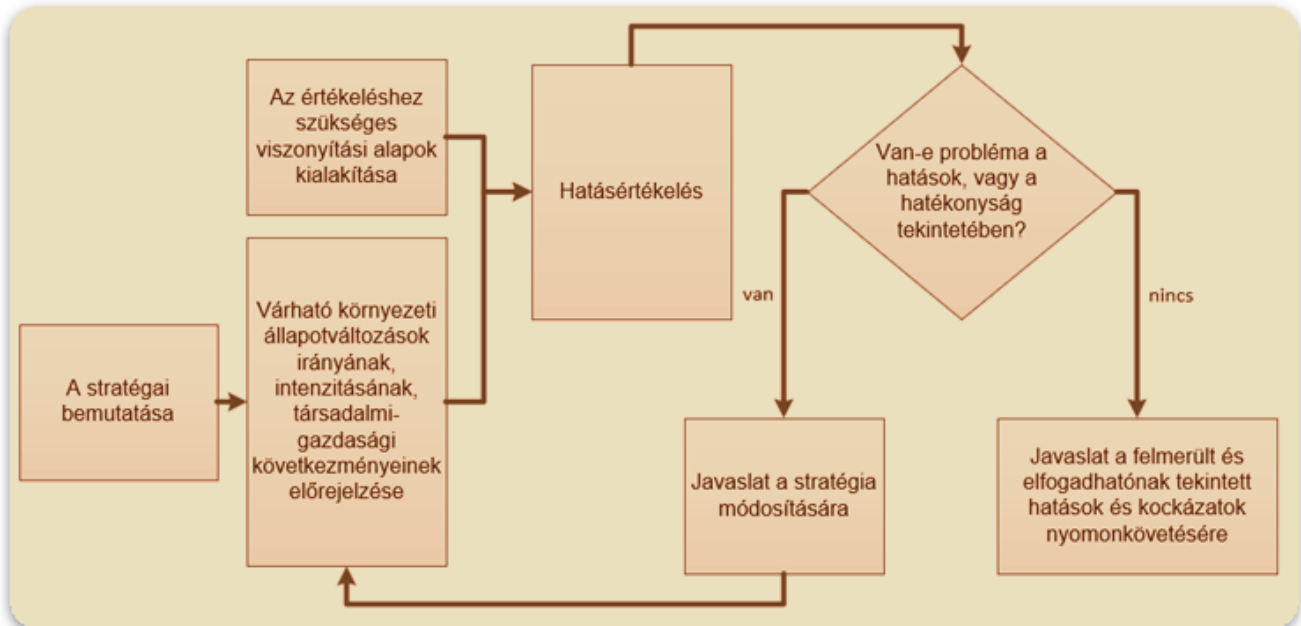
Az értékeléshez szükséges viszonyítási alapok kialakítása

A stratégai bemutatása

Várható környezeti állapotváltozások irányának, intenzitásának, társadalmi-gazdasági következményeinek előrejelzése

Hatásértékelés

Van-e probléma a hatások, vagy a hatékonyság tekintetében?

van

nincs

Javaslat a stratégia módosítására

Javaslat a felmerült és elfogadhatónak tekintett hatások és kockázatok nyomonkövetésére